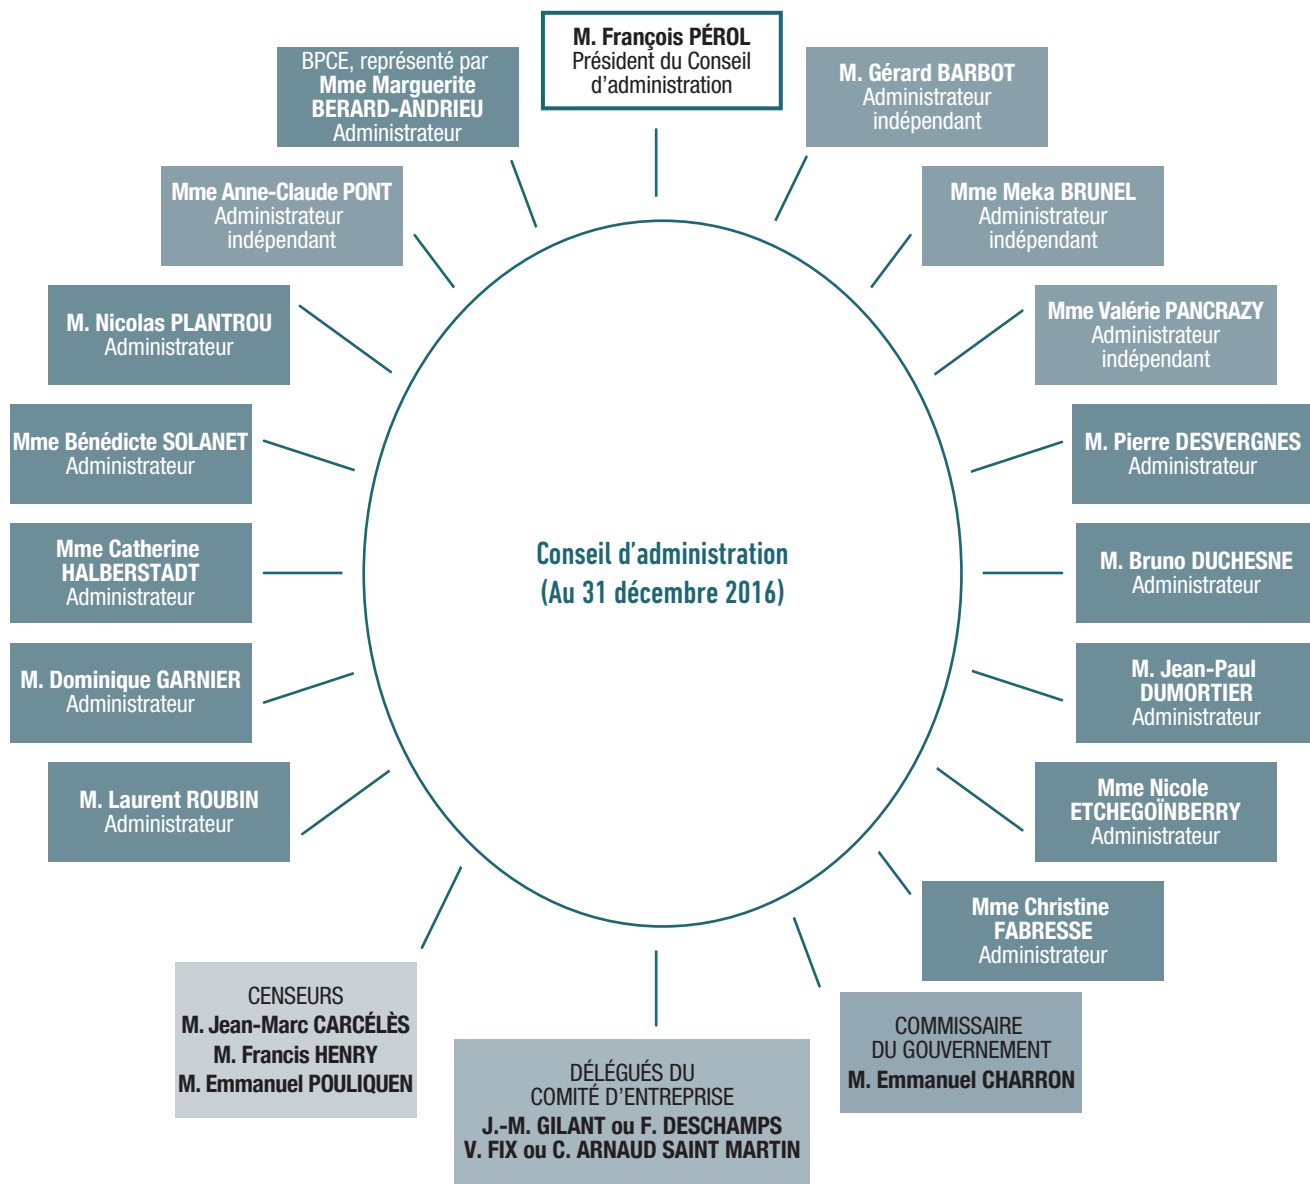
M. François PÉROL
Président du Conseil d'administration

M. Gérard BARBOT
Administrateur indépendant

Mme Meka BRUNEL
Administrateur indépendant

Mme Valérie PANCRAZY
Administrateur indépendant

M. Pierre DESVERGNES
Administrateur

M. Bruno DUCHESNE
Administrateur

M. Jean-Paul DUMORTIER
Administrateur

Mme Nicole ETCHEGOÏNBERRY
Administrateur

Mme Christine FABRESSE
Administrateur

COMMISSAIRE DU GOUVERNEMENT
M. Emmanuel CHARRON

DÉLÉGUÉS DU COMITÉ D'ENTREPRISE
J.-M. GILANT ou F. DESCHAMPS
V. FIX ou C. ARNAUD SAINT MARTIN

CENSEURS
M. Jean-Marc CARCÉLÈS
M. Francis HENRY
M. Emmanuel POULIQUEN

M. Laurent ROUBIN
Administrateur

M. Dominique GARNIER
Administrateur

Mme Catherine HALBERSTADT
Administrateur

Mme Bénédicte SOLANET
Administrateur

M. Nicolas PLANTROU
Administrateur

Mme Anne-Claude PONT
Administrateur indépendant

BPCE, représenté par
Mme Marguerite BERARD-ANDRIEU
Administrateur

Conseil d'administration
(Au 31 décembre 2016)